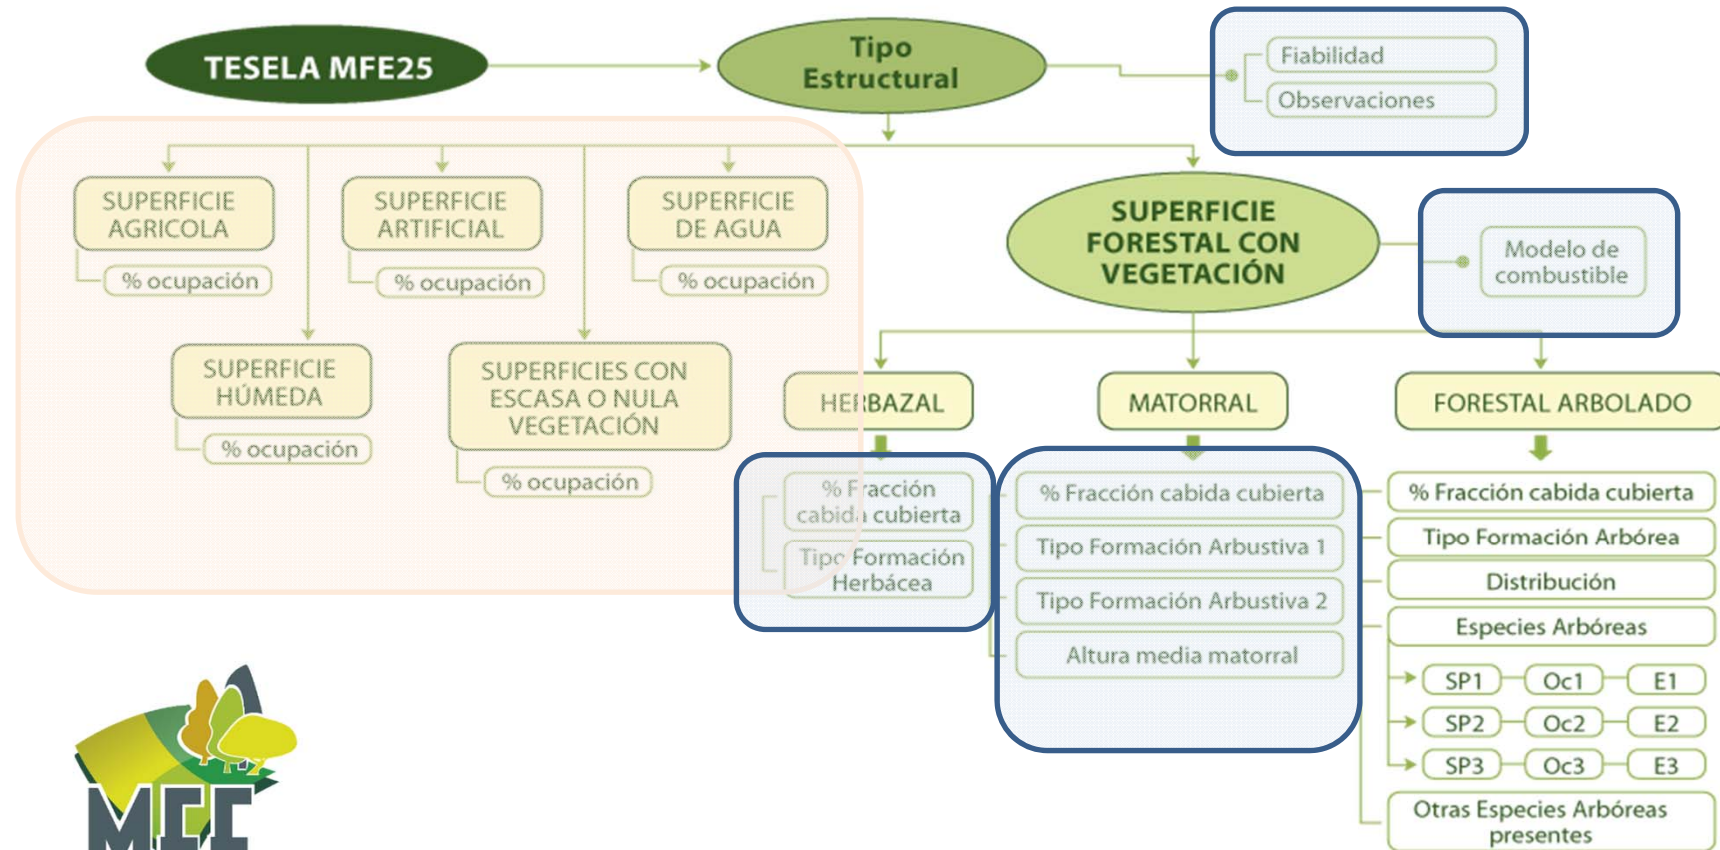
TESELA MFE25

Tipo Estructural

Fiabilidad

Observaciones

SUPERFICIE AGRICOLA

% ocupación

SUPERFICIE ARTIFICIAL

% ocupación

SUPERFICIE DE AGUA

% ocupación

SUPERFICIE HÚMEDA

% ocupación

SUPERFICIES CON ESCASA O NULA VEGETACIÓN

% ocupación

SUPERFICIE FORESTAL CON VEGETACIÓN

Modelo de combustible

HERBAZAL

% Fracción cabida cubierta

Tipo Formación Herbácea

MATORRAL

% Fracción cabida cubierta

Tipo Formación Arbustiva 1

Tipo Formación Arbustiva 2

Altura media matorral

FORESTAL ARBOLADO

% Fracción cabida cubierta

Tipo Formación Arbórea

Distribución

Especies Arbóreas

SP1 Oc1 E1

SP2 Oc2 E2

SP3 Oc3 E3

Otras Especies Arbóreas presentes

MFE